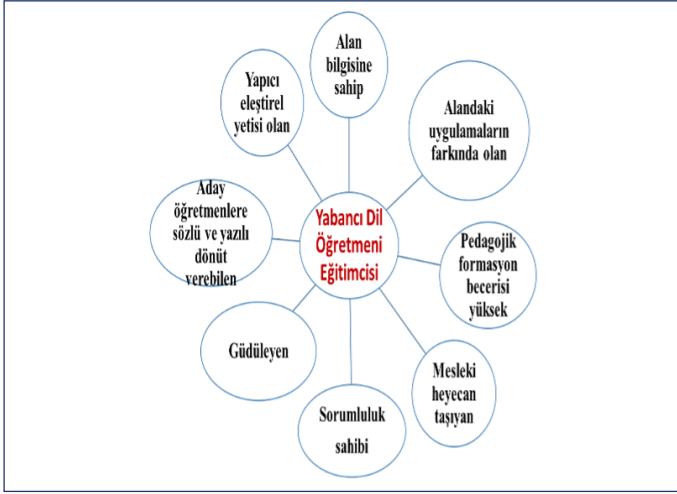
Yabancı Dil Öğretmeni Eğitimcisi

Alan bilgisine sahip

Alandaki uygulamaların farkında olan

Pedagojik formasyon becerisi yüksek

Mesleki heyecan taşıyan

Sorumluluk sahibi

Güdüleyen

Aday öğretmenlere sözlü ve yazılı dönüt verebilen

Yapıcı eleştirel yetisi olan